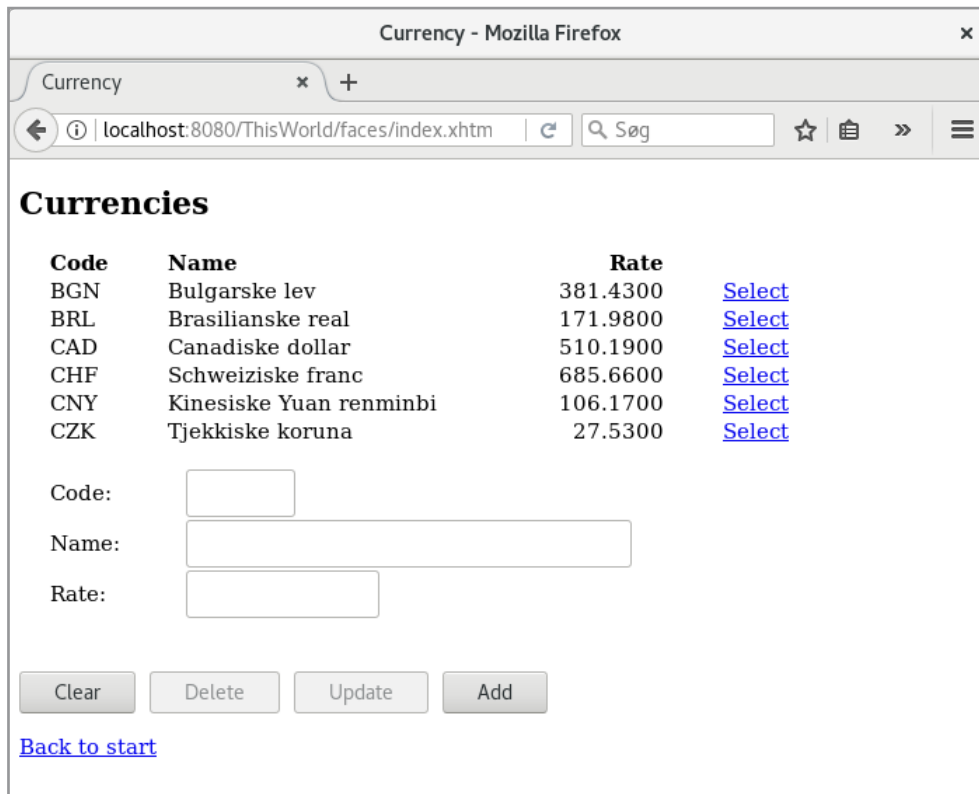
Currency - Mozilla Firefox
×

Currency ×
+

localhost:8080/ThisWorld/faces/index.xhtm
Søg
»

Currencies

| Code | Name | Rate | |
|---|---|---|---|
| BGN | Bulgarske lev | 381.4300 | Select |
| BRL | Brasilianske real | 171.9800 | Select |
| CAD | Canadiske dollar | 510.1900 | Select |
| CHF | Schweiziske franc | 685.6600 | Select |
| CNY | Kinesiske Yuan renminbi | 106.1700 | Select |
| CZK | Tjekkiske koruna | 27.5300 | Select |

Code:
Name:
Rate:

Clear Delete Update Add

Back to start